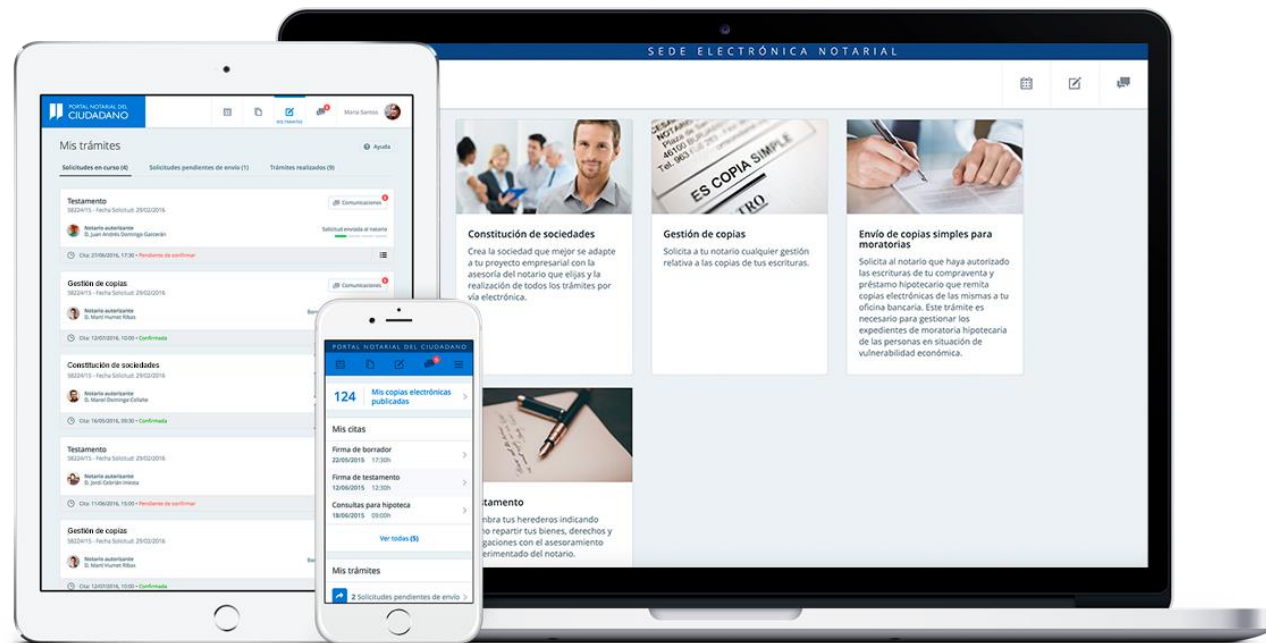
SEDE ELECTRÓNICA NOTARIAL

Constitución de sociedades
Crea la sociedad que mejor se adapte a tu proyecto empresarial con la asesoría del notario que elijas y la realización de todos los trámites por vía electrónica.

ES COPIA SIMPLE

Gestión de copias
Solicita a tu notario cualquier gestión relativa a las copias de tus escrituras.

Envío de copias simples para moratorias
Solicita al notario que haya autorizado las escrituras de tu compraventa y préstamo hipotecario que remita copias electrónicas de las mismas a tu oficina bancaria. Este trámite es necesario para gestionar los expedientes de moratoria hipotecaria de las personas en situación de vulnerabilidad económica.

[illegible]tamento
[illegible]mbra tus herederos indicando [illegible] repartir tus bienes, derechos y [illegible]gaciones con el asesoramiento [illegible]erimentado del notario.

PORTAL NOTARIAL DEL CIUDADANO
MIS TRÁMITES
María Santos

Mis trámites
Ayuda
Solicitudes en curso (4)
Solicitudes pendientes de envío (1)
Trámites realizados (9)

Testamento
58224/15 - Fecha Solicitud: 29/02/2016
Comunicaciones
Notario autorizante
D. Juan Andrés Domingo Gancedo
Solicitud enviada al notario
Cita: 27/06/2016, 17:30 • Pendiente de confirmar

Gestión de copias
58224/15 - Fecha Solicitud: 29/02/2016
Comunicaciones
Notario autorizante
D. Martí Humet Ribas
Cita: 12/07/2016, 10:00 • Confirmada

Constitución de sociedades
58224/15 - Fecha Solicitud: 29/02/2016
Notario autorizante
D. Manel Domingo Collate
Cita: 16/05/2016, 09:30 • Confirmada

Testamento
58224/15 - Fecha Solicitud: 29/02/2016
Notario autorizante
D. Jordi Cebrián Inlesta
Cita: 11/06/2016, 15:10 • Pendiente de confirmar

Gestión de copias
58224/15 - Fecha Solicitud: 29/02/2016
Notario autorizante
D. Martí Humet Ribas
Cita: 12/07/2016, 10:00 • Confirmada

PORTAL NOTARIAL DEL CIUDADANO
124 Mis copias electrónicas publicadas
Mis citas
Firma de borrador
22/05/2015 17:30h
Firma de testamento
12/06/2015 12:30h
Consultas para hipoteca
18/06/2015 09:00h
Ver todas (5)
Mis trámites
2 Solicitudes pendientes de envío